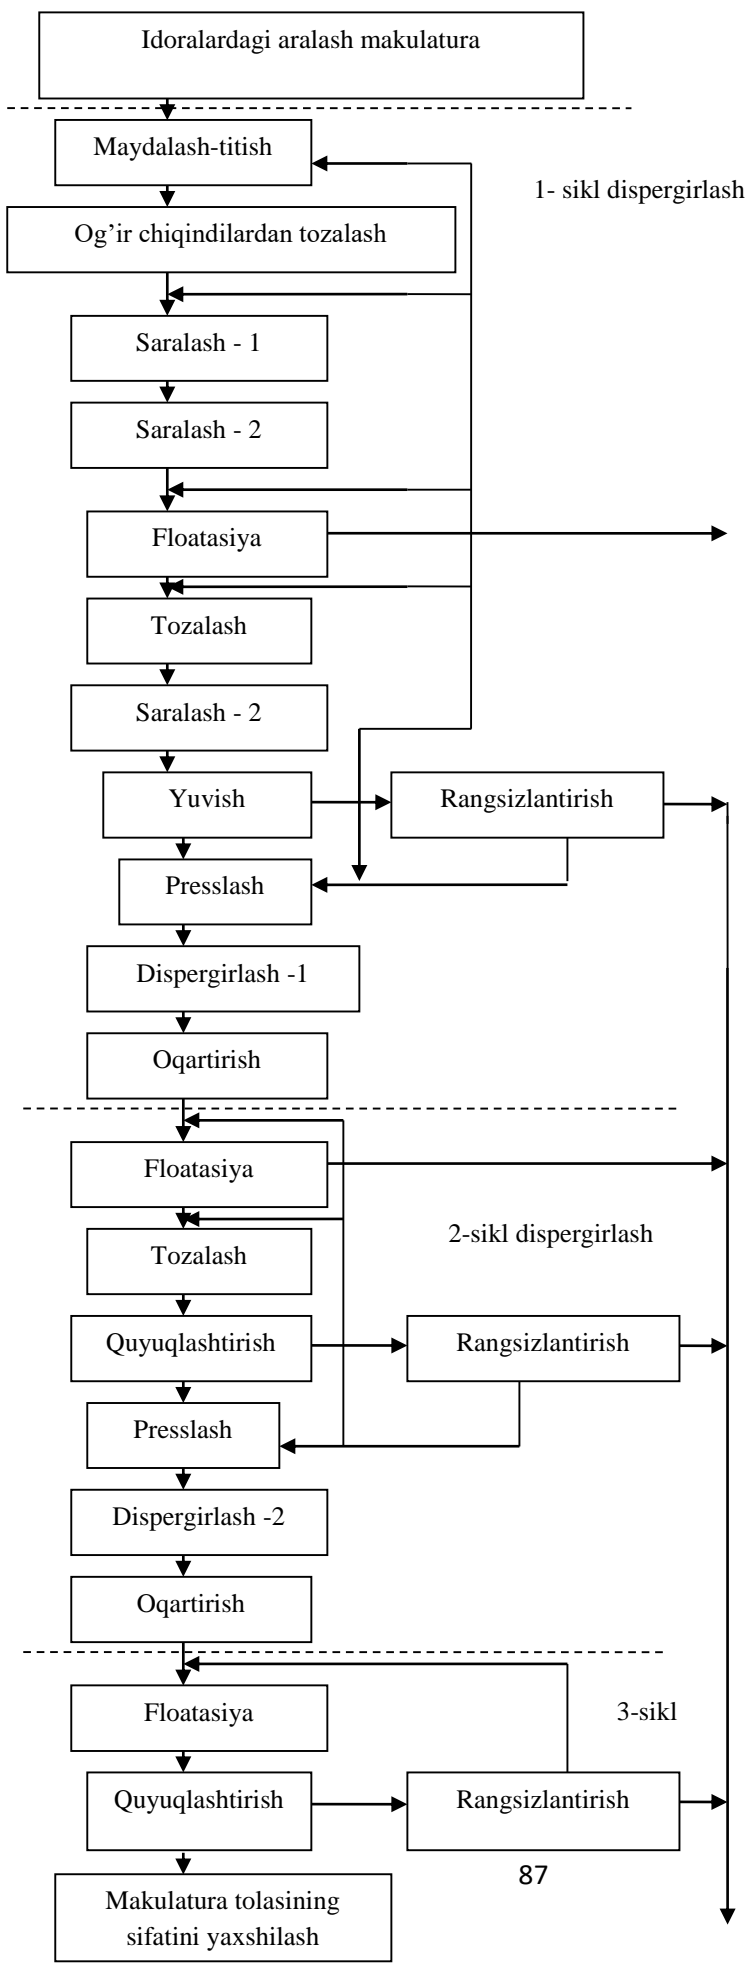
Idoralardagi aralash makulatura

Maydalash-titish

1- sikl dispergirlash

Og’ir chiqindilardan tozalash

Saralash - 1

Saralash - 2

Floatasiya

Tozalash

Saralash - 2

Yuvish

Rangsizlantirish

Presslash

Dispergirlash -1

Oqartirish

Floatasiya

2-sikl dispergirlash

Tozalash

Quyuqlashtirish

Rangsizlantirish

Presslash

Dispergirlash -2

Oqartirish

Floatasiya

3-sikl

Quyuqlashtirish

Rangsizlantirish

87

Makulatura tolasining sifatini yaxshilash